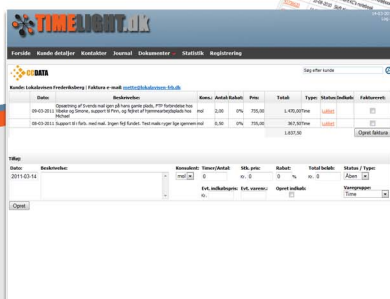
TIMELIGHT.dk

Forside | Kunde detaljer | Kontakter | Journal | Dokumenter | Statistik | Registrering

CSDATA

Søg efter kunde

Kunde: Lokalsenen Frederiksberg | Faktura e-mail: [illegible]

| Dato: | Beskrivelse: | Kons.: | Antal: | Rabat: | Pris: | Total: | Type: | Status: | Indkøb: | Faktureret: |
|---|---|---|---|---|---|---|---|---|---|---|
| 09-03-2011 | Opsætning af Svends mail igen på hans gamle plads. PTF ferbindelse hos Ulbeke og Simone, support til Finn, og fejlret af hjemmearbejdsplads hos Michael | mol | 2,00 | 0% | 735,00 | 1.470,00 | Time | Lukket | | |
| 09-03-2011 | Support til Ib i forb. med mail. Ingen fejl fundet. Test mails runget igen igennem mol | mol | 0,50 | 0% | 735,00 | 367,50 | Time | Lukket | | |
| | | | | | | 1.837,50 | | | | |

Opret faktura

Tilføj:

Dato: 2011-03-14
Beskrivelse:
Konsulent: mol
Timer/Antal: 0
Stk. pris: 0
Rabat: 0 %
Total beløb: 0
Status / Type: Åben
Evt. indkøbspris: 0
Evt. varenr.:
Opret indkøb:
Varegruppe: Time

Opret